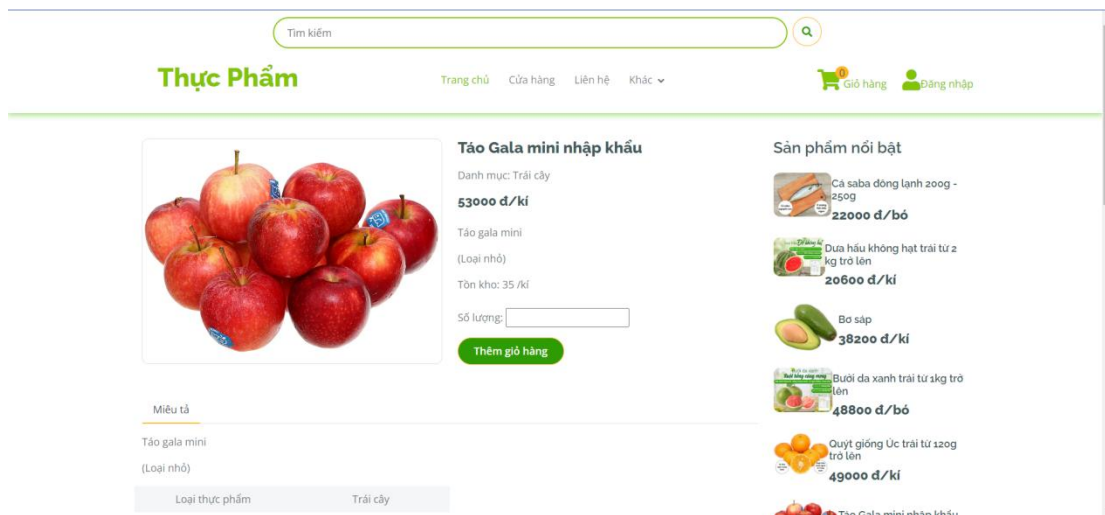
Tìm kiếm

Thực Phẩm

Trang chủ Cửa hàng Liên hệ Khác

0 Giỏ hàng Đăng nhập

Táo Gala mini nhập khẩu

Danh mục: Trái cây

53000 đ/kí

Táo gala mini

(Loại nhỏ)

Tồn kho: 35 /kí

Số lượng:

Thêm giỏ hàng

Sản phẩm nổi bật

Cá saba đông lạnh 200g - 250g
22000 đ/bó

Dưa hấu không hạt trái từ 2 kg trở lên
20600 đ/kí

Bơ sáp
38200 đ/kí

Bưởi da xanh trái từ 1kg trở lên
48800 đ/bó

Quýt giống Úc trái từ 120g trở lên
49000 đ/kí

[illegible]

Miêu tả

Táo gala mini

(Loại nhỏ)

| Loại thực phẩm | Trái cây |
|---|---|